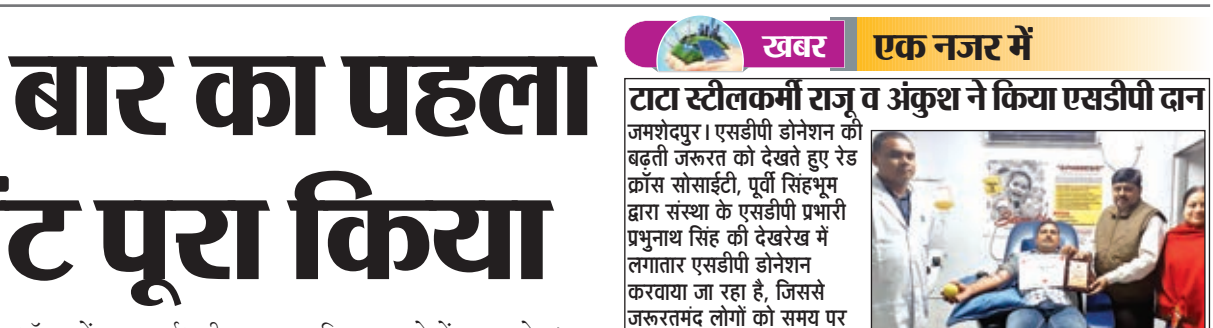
बार का पहला
ट पूरा किया

खबर एक नजर में

टाटा स्टीलकर्मी राजू व अंकुश ने किया एसडीपी दान

जमशेदपुर। एसडीपी डोनेशन की बढ़ती जरूरत को देखते हुए रेड क्रॉस सोसाईटी, पूर्वी सिंहभूम द्वारा संस्था के एसडीपी प्रभारी प्रभुनाथ सिंह की देखरेख में लगातार एसडीपी डोनेशन करवाया जा रहा है, जिससे जरूरतमंद लोगों को समय पर

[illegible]